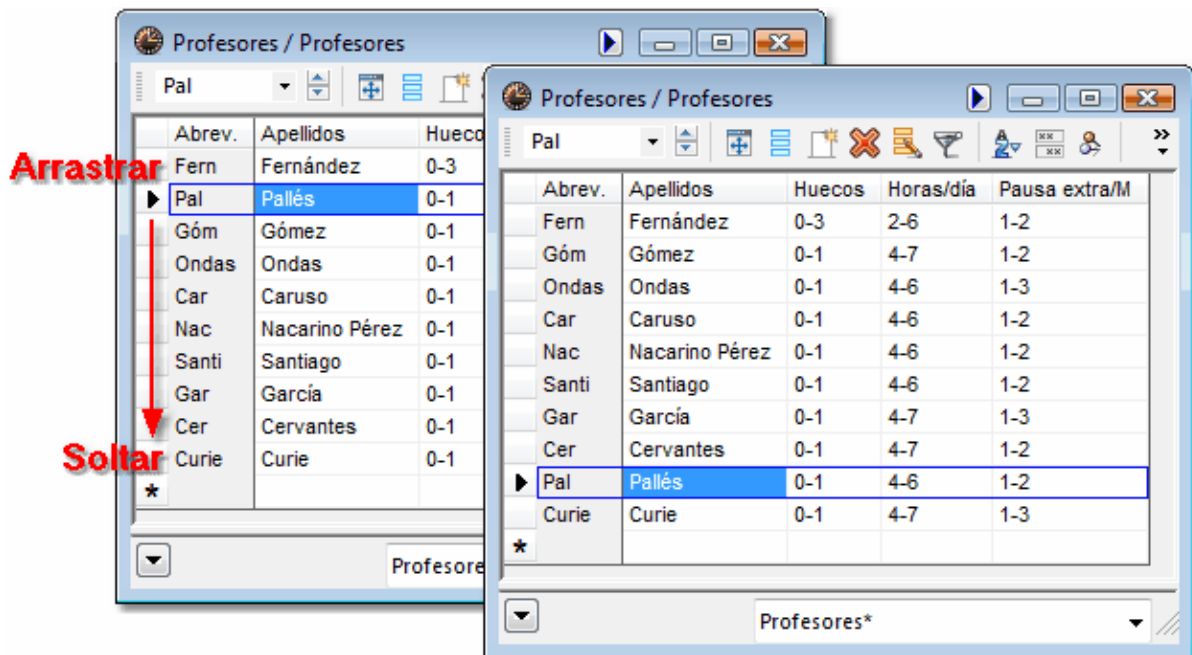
Profesores / Profesores

Pal

Arrastrar

Soltar

| Abrev. | Apellidos | Huecos |
|---|---|---|
| Fern | Fernández | 0-3 |
| Pal | Pallés | 0-1 |
| Góm | Gómez | 0-1 |
| Ondas | Ondas | 0-1 |
| Car | Caruso | 0-1 |
| Nac | Nacarino Pérez | 0-1 |
| Santi | Santiago | 0-1 |
| Gar | García | 0-1 |
| Cer | Cervantes | 0-1 |
| Curie | Curie | 0-1 |
| * | | |

Profesore

Profesores / Profesores

Pal

| Abrev. | Apellidos | Huecos | Horas/día | Pausa extra/M |
|---|---|---|---|---|
| Fern | Fernández | 0-3 | 2-6 | 1-2 |
| Góm | Gómez | 0-1 | 4-7 | 1-2 |
| Ondas | Ondas | 0-1 | 4-6 | 1-3 |
| Car | Caruso | 0-1 | 4-6 | 1-2 |
| Nac | Nacarino Pérez | 0-1 | 4-6 | 1-2 |
| Santi | Santiago | 0-1 | 4-6 | 1-2 |
| Gar | García | 0-1 | 4-7 | 1-3 |
| Cer | Cervantes | 0-1 | 4-7 | 1-2 |
| Pal | Pallés | 0-1 | 4-6 | 1-2 |
| Curie | Curie | 0-1 | 4-7 | 1-3 |
| * | | | | |

Profesores*